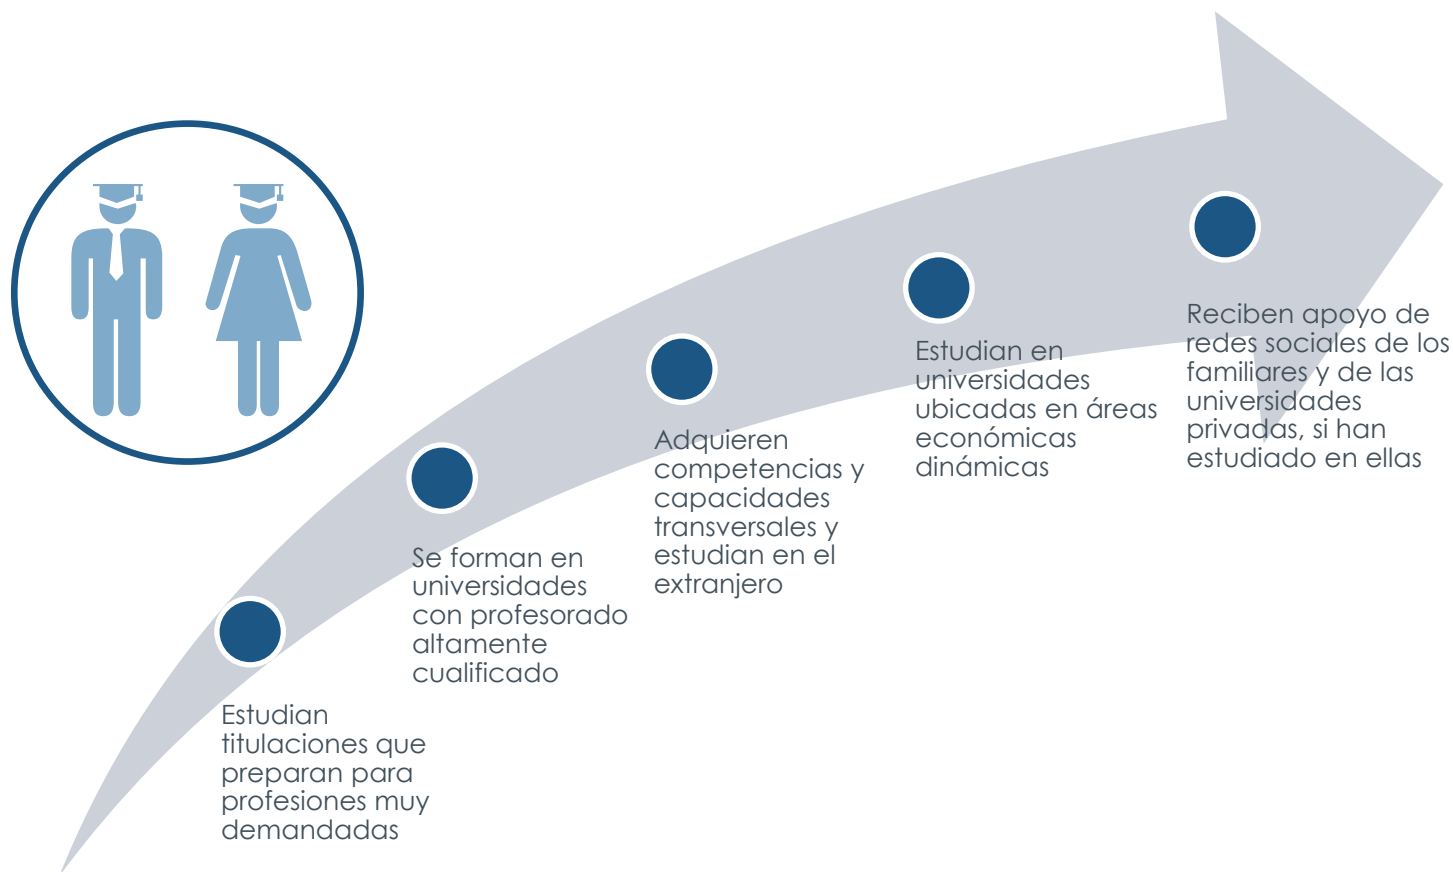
Estudian titulaciones que preparan para profesiones muy demandadas

Se forman en universidades con profesorado altamente cualificado

Adquieren competencias y capacidades transversales y estudian en el extranjero

Estudian en universidades ubicadas en áreas económicas dinámicas

Reciben apoyo de redes sociales de los familiares y de las universidades privadas, si han estudiado en ellas